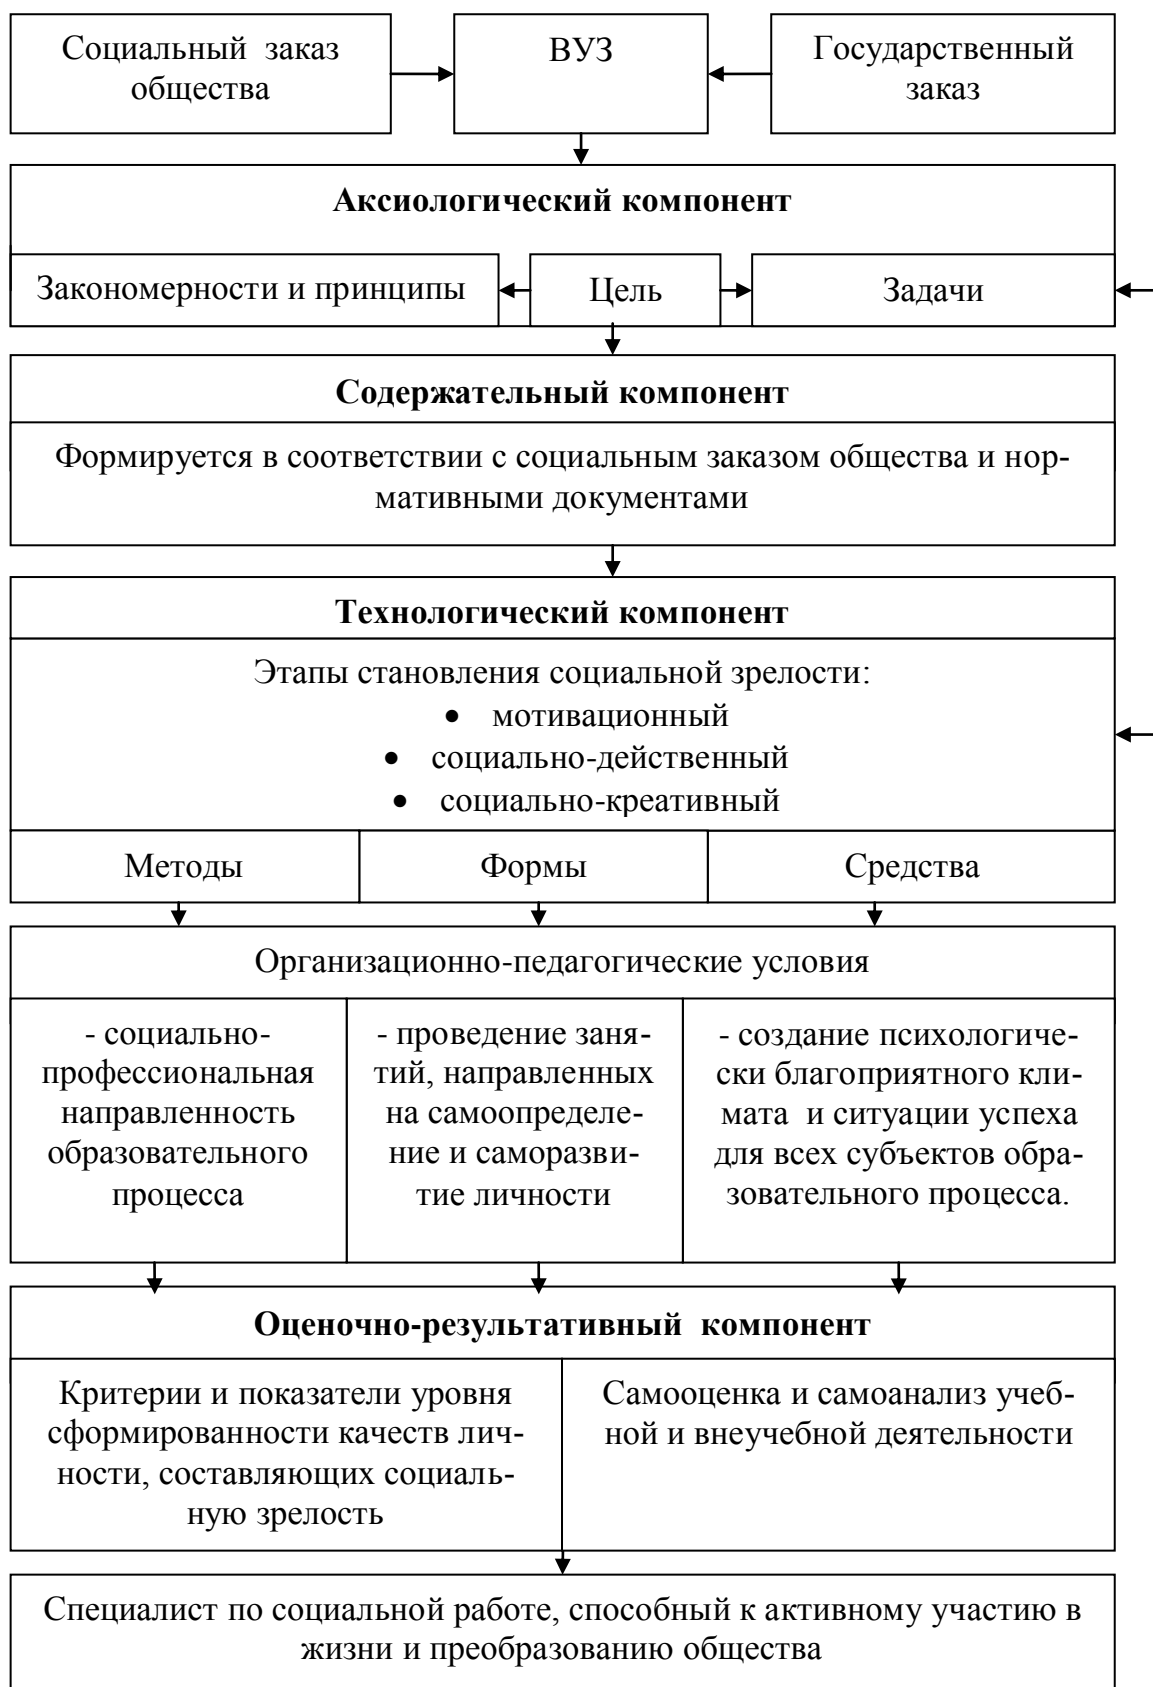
Социальный заказ общества

ВУЗ

Государственный заказ

**Аксиологический компонент**

Закономерности и принципы

Цель

Задачи

**Содержательный компонент**

Формируется в соответствии с социальным заказом общества и нормативными документами

**Технологический компонент**

Этапы становления социальной зрелости:
• мотивационный
• социально-действенный
• социально-креативный

| Методы | Формы | Средства |
|---|---|---|

Организационно-педагогические условия

| - социально-профессиональная направленность образовательного процесса | - проведение занятий, направленных на самоопределение и саморазвитие личности | - создание психологически благоприятного климата и ситуации успеха для всех субъектов образовательного процесса. |
|---|---|---|

**Оценочно-результативный компонент**

| Критерии и показатели уровня сформированности качеств личности, составляющих социальную зрелость | Самооценка и самоанализ учебной и внеучебной деятельности |
|---|---|

Специалист по социальной работе, способный к активному участию в жизни и преобразованию общества